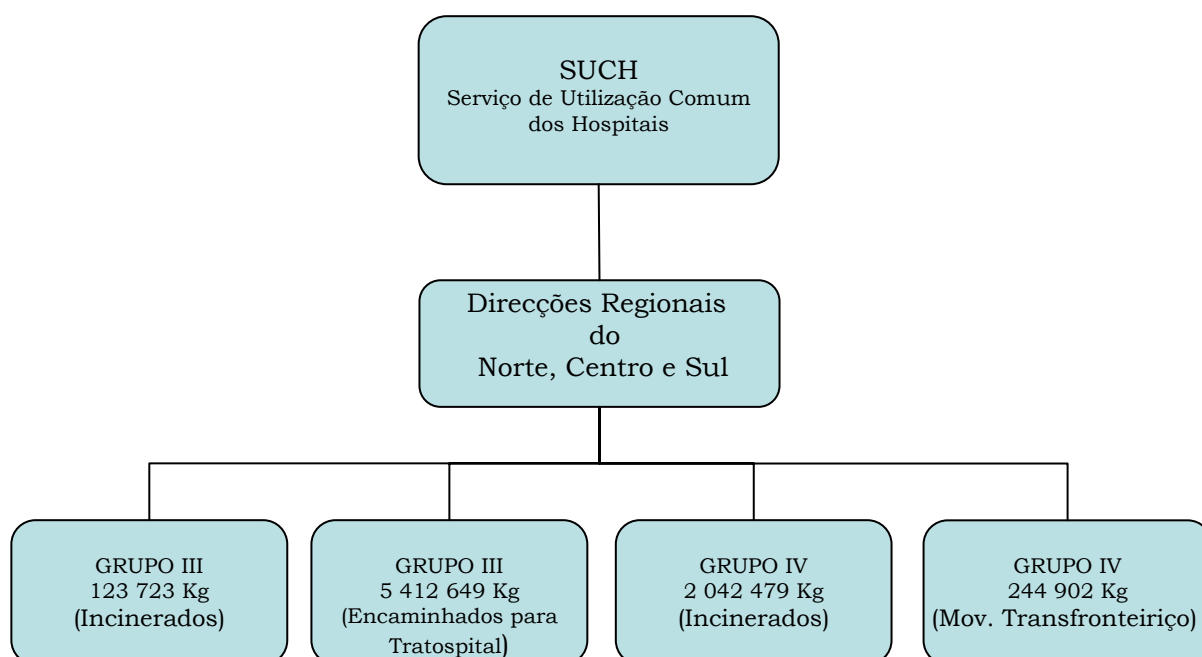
SUCH
Serviço de Utilização Comum dos Hospitais

Direcções Regionais do Norte, Centro e Sul

GRUPO III
123 723 Kg
(Incinerados)

GRUPO III
5 412 649 Kg
(Encaminhados para Tratospital)

GRUPO IV
2 042 479 Kg
(Incinerados)

GRUPO IV
244 902 Kg
(Mov. Transfronteiriço)